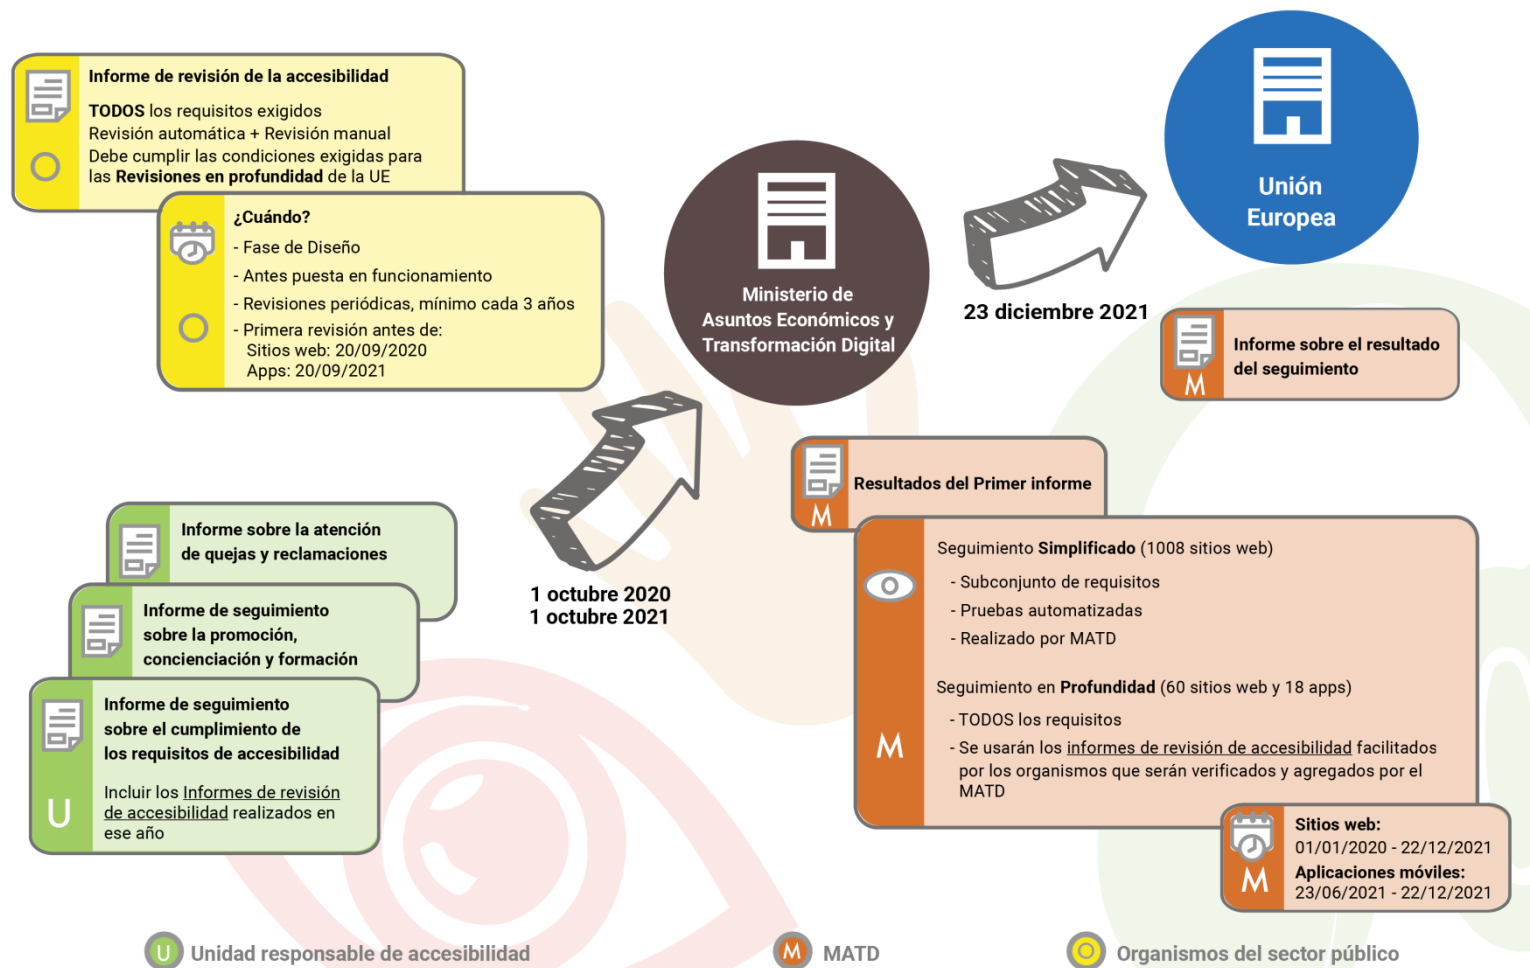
Informe de revisión de la accesibilidad

**TODOS** los requisitos exigidos
Revisión automática + Revisión manual
Debe cumplir las condiciones exigidas para las **Revisiones en profundidad** de la UE

¿Cuándo?
- Fase de Diseño
- Antes puesta en funcionamiento
- Revisiones periódicas, mínimo cada 3 años
- Primera revisión antes de:
Sitios web: 20/09/2020
Apps: 20/09/2021

Ministerio de Asuntos Económicos y Transformación Digital

23 diciembre 2021

Unión Europea

Informe sobre el resultado del seguimiento
M

Resultados del Primer informe
M

Seguimiento **Simplificado** (1008 sitios web)
- Subconjunto de requisitos
- Pruebas automatizadas
- Realizado por MATD

Seguimiento en **Profundidad** (60 sitios web y 18 apps)
- TODOS los requisitos
- Se usarán los informes de revisión de accesibilidad facilitados por los organismos que serán verificados y agregados por el MATD

M

Sitios web:
01/01/2020 - 22/12/2021
Aplicaciones móviles:
23/06/2021 - 22/12/2021
M

Informe sobre la atención de quejas y reclamaciones

Informe de seguimiento sobre la promoción, concienciación y formación

Informe de seguimiento sobre el cumplimiento de los requisitos de accesibilidad

Incluir los Informes de revisión de accesibilidad realizados en ese año
U

1 octubre 2020
1 octubre 2021

U Unidad responsable de accesibilidad
M MATD
Organismos del sector público